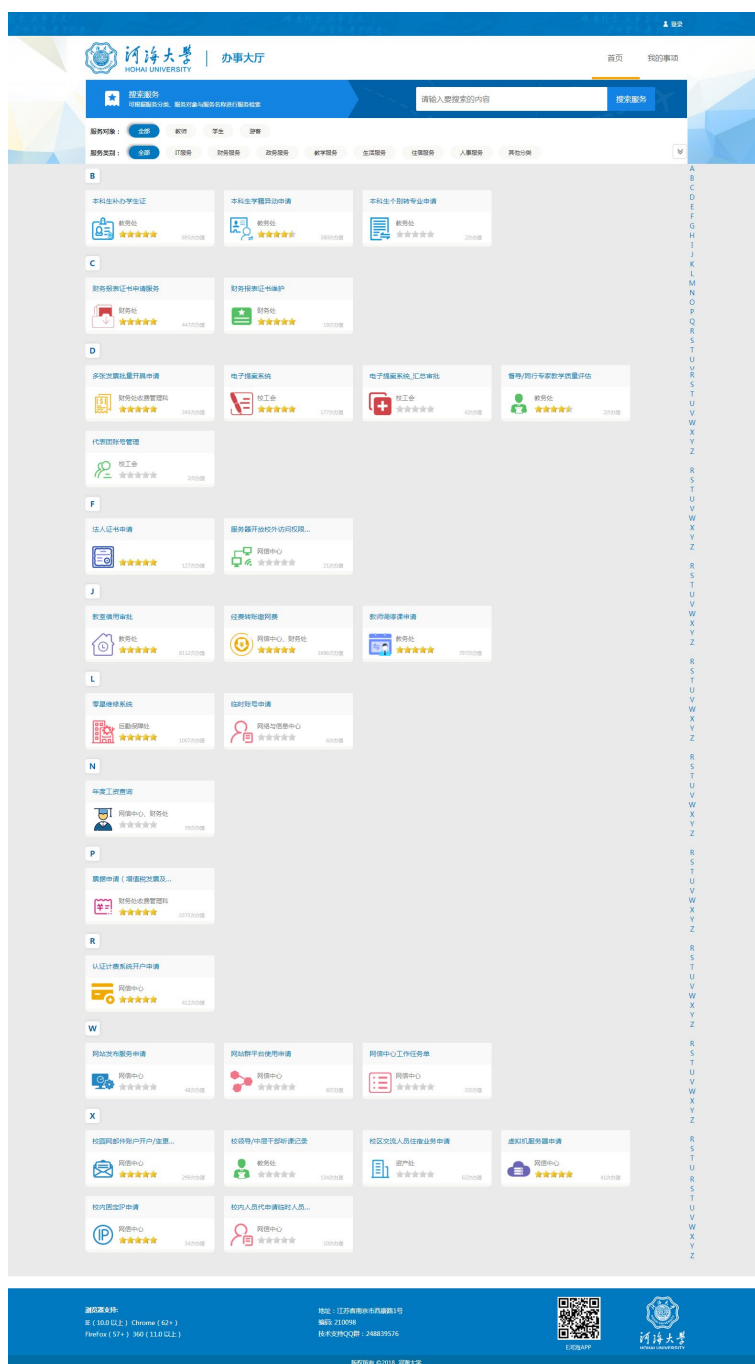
登录

河海大学 HOHAI UNIVERSITY | 办事大厅

首页 我的事项

搜索服务
可根据服务分类、服务对象与服务名称进行服务检索

请输入要搜索的内容 搜索服务

服务对象： 全部 教师 学生 游客

服务类别： 全部 IT服务 财务服务 政务服务 教学服务 生活服务 住宿服务 人事服务 其他分类

B

本科生补办学生证
教务处
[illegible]次办理

本科生学籍异动申请
教务处
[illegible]次办理

本科生个别转专业申请
教务处
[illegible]次办理

C

财务报表证书申请服务
财务处
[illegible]次办理

财务报表证书维护
财务处
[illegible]次办理

D

多张发票批量开具申请
财务处收费管理科
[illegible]次办理

电子提案系统
校工会
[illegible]次办理

电子提案系统_汇总审批
校工会
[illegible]次办理

督导/同行专家教学质量评估
教务处
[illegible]次办理

代表团账号管理
校工会
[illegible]次办理

F

法人证书申请
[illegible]次办理

服务器开放校外访问权限...
网络中心
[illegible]次办理

J

教室借用审批
教务处
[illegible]次办理

经费转账缴网费
网络中心、财务处
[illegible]次办理

教师调停课申请
教务处
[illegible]次办理

L

零星维修系统
后勤保障处
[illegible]次办理

临时账号申请
网络与信息中心
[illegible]次办理

N

年度工资查询
网络中心、财务处
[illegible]次办理

P

票据申请（增值税发票及...
财务处收费管理科
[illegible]次办理

R

认证计费系统开户申请
网络中心
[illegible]次办理

W

网站发布服务申请
网络中心
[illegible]次办理

网站群平台使用申请
网络中心
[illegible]次办理

网络中心工作任务单
网络中心
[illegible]次办理

X

校园网邮件账户开户/变更...
网络中心
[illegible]次办理

校领导/中层干部听课记录
教务处
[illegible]次办理

校区交流人员住宿业务申请
资产处
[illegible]次办理

虚拟机服务器申请
网络中心
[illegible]次办理

校内固定IP申请
网络中心
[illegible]次办理

校内人员代申请临时人员...
网络中心
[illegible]次办理

A B C D E F G H I J K L M N O P Q R S T U V R S T U V W X Y Z R S T U V W X Y Z R S T U V W X Y Z R S T U V W X Y Z R S T U V W X Y Z R S T U V W X Y Z R S T U V W X Y Z R S T U V W X Y Z R S T U R S T U V W X Y Z

浏览器支持：
IE（10.0 以上） Chrome（62+）
FireFox（57+） 360（11.0 以上）

地址：江苏省南京市西康路1号
邮编：210098
技术支持QQ群：248839576

E河海APP

河海大学 HOHAI UNIVERSITY

版权所有 ©2018 河海大学